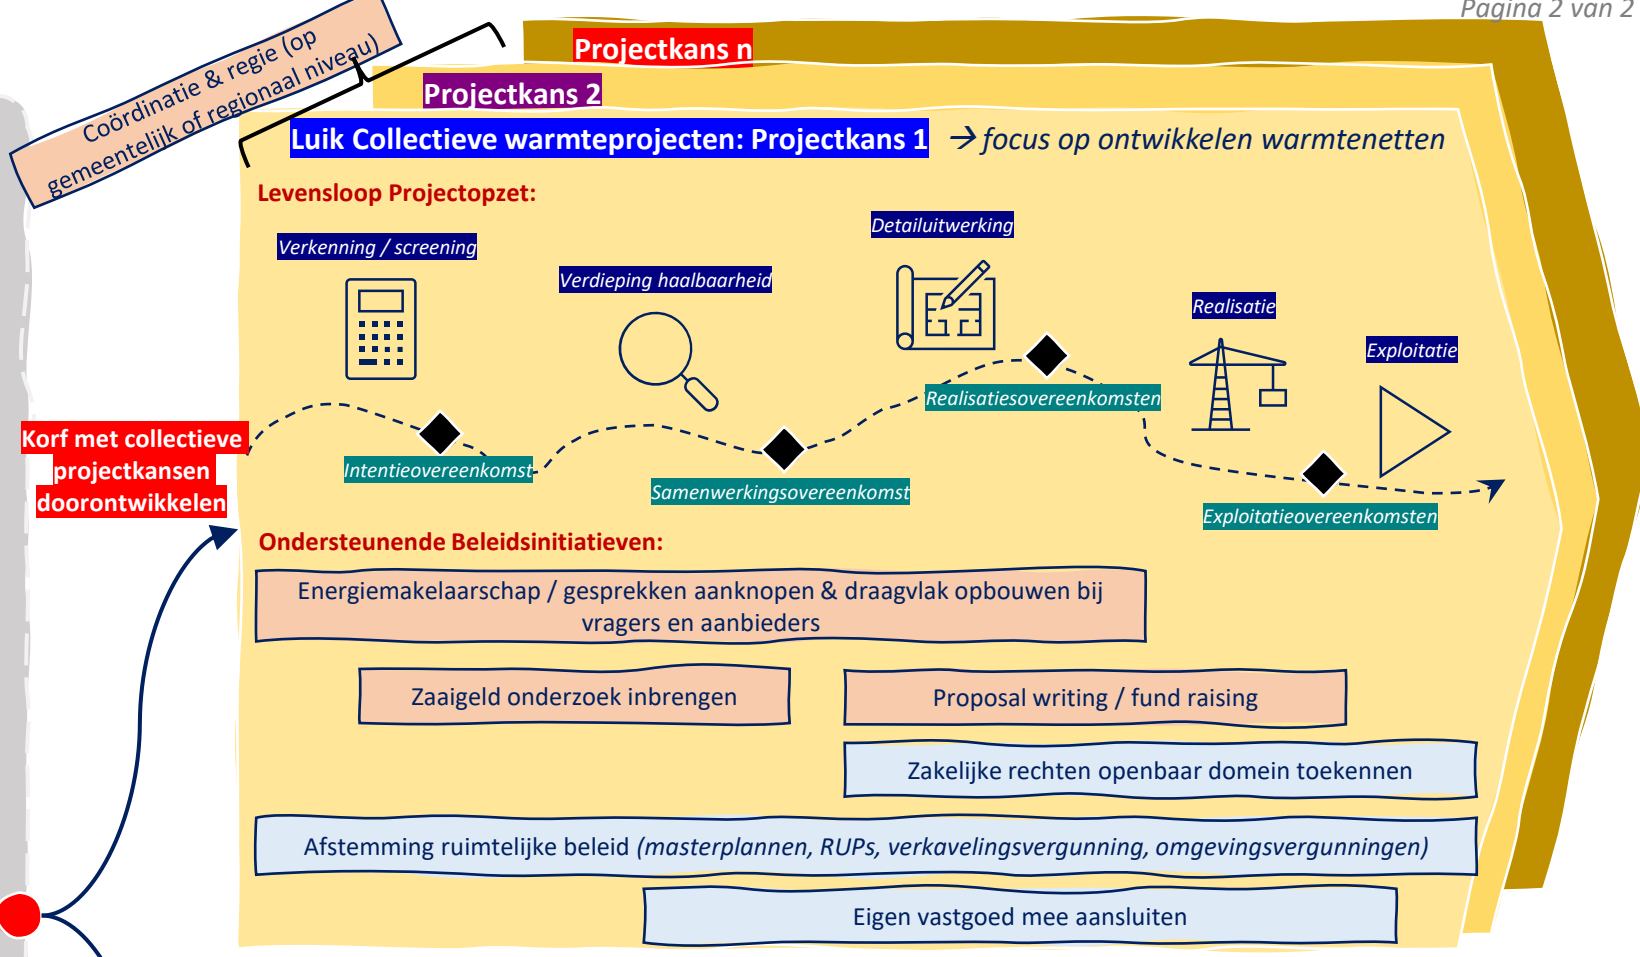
Pagina 2 van 2

Coördinatie & regie (op gemeentelijk of regionaal niveau)

Projectkans n

Projectkans 2

Luik Collectieve warmteprojecten: Projectkans 1 → focus op ontwikkelen warmtenetten

Levensloop Projectopzet:

Verkenning / screening

Verdieping haalbaarheid

Detailuitwerking

Realisatie

Exploitatie

Korf met collectieve projectkansen doorontwikkelen

Intentieovereenkomst

Samenwerkingsovereenkomst

Realisatiesovereenkomsten

Exploitatieovereenkomsten

Ondersteunende Beleidsinitiatieven:

Energiemakelaarschap / gesprekken aanknopen & draagvlak opbouwen bij vragers en aanbieders

Zaaigeld onderzoek inbrengen

Proposal writing / fund raising

Zakelijke rechten openbaar domein toekennen

Afstemming ruimtelijke beleid (masterplannen, RUPs, verkavelingsvergunning, omgevingsvergunningen)

Eigen vastgoed mee aansluiten